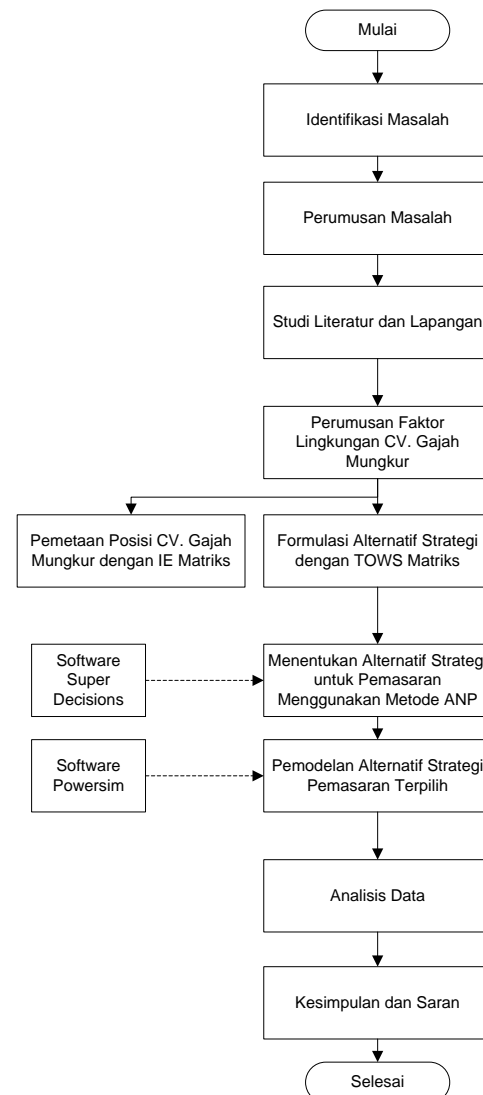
Mulai

Identifikasi Masalah

Perumusan Masalah

Studi Literatur dan Lapangan

Perumusan Faktor Lingkungan CV. Gajah Mungkur

Pemetaan Posisi CV. Gajah Mungkur dengan IE Matriks

Formulasi Alternatif Strategi dengan TOWS Matriks

Software Super Decisions

Menentukan Alternatif Strategi untuk Pemasaran Menggunakan Metode ANP

Software Powersim

Pemodelan Alternatif Strategi Pemasaran Terpilih

Analisis Data

Kesimpulan dan Saran

Selesai